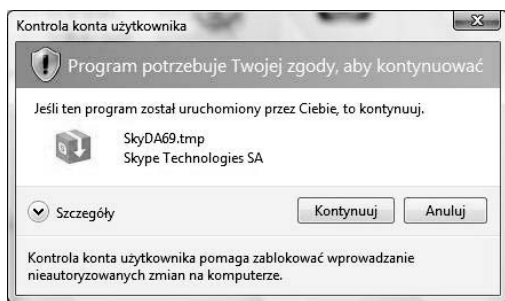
Kontrola konta użytkownika

Program potrzebuje Twojej zgody, aby kontynuować

Jeśli ten program został uruchomiony przez Ciebie, to kontynuuj.

SkyDA69.tmp
Skype Technologies SA

Szczegóły

Kontynuuj

Anuluj

Kontrola konta użytkownika pomaga zablokować wprowadzanie nieautoryzowanych zmian na komputerze.